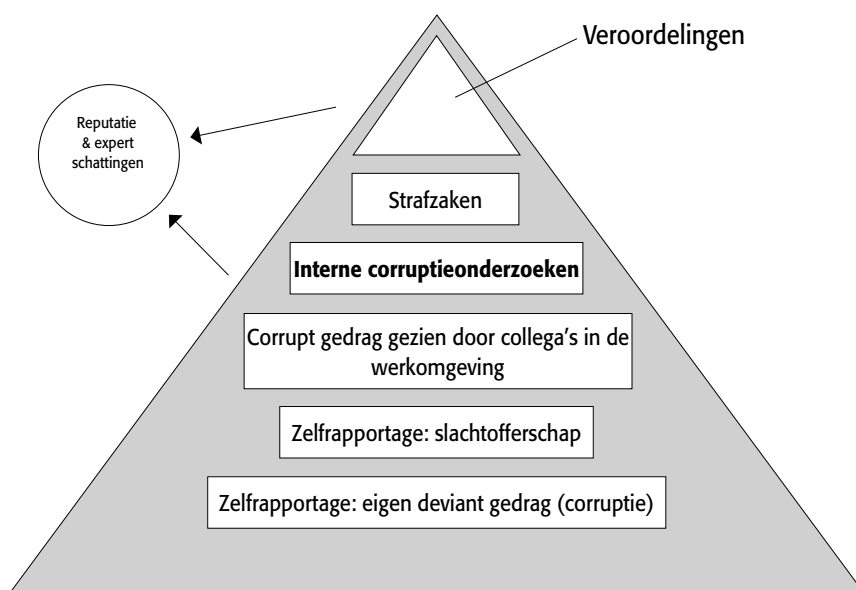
Veroordelingen

Reputatie & expert schattingen

Strafzaken

**Interne corruptieonderzoeken**

Corrupt gedrag gezien door collega's in de werkomgeving

Zelfrapportage: slachtofferschap

Zelfrapportage: eigen deviant gedrag (corruptie)